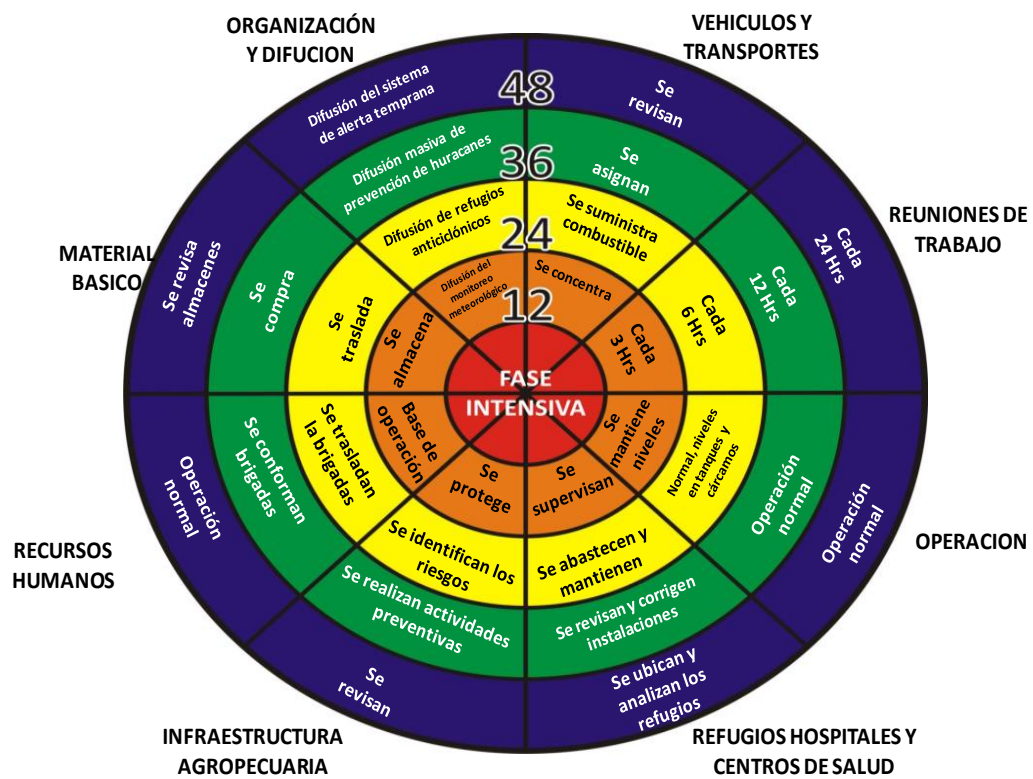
ORGANIZACIÓN Y DIFUCION

VEHICULOS Y TRANSPORTES

REUNIONES DE TRABAJO

MATERIAL BASICO

RECURSOS HUMANOS

OPERACION

INFRAESTRUCTURA AGROPECUARIA

REFUGIOS HOSPITALES Y CENTROS DE SALUD

48

36

24

12

Difusión del sistema de alerta temprana

Se revisan

Cada 24 Hrs

Operación normal

Se ubican y analizan los refugios

Se revisan

Operación normal

Se revisa almacenes

Difusión masiva de prevención de huracanes

Se asignan

Cada 12 Hrs

Operación normal

Se revisan y corrigen instalaciones

Se realizan actividades preventivas

Se conforman brigadas

Se compra

Difusión de refugios anticiclónicos

Se suministra combustible

Cada 6 Hrs

Normal, niveles en tanques y cárcamos

Se abastecen y mantienen

Se identifican los riesgos

Se trasladan la brigadas

Se traslada

Difusión del monitoreo meteorológico

Se concentra

Cada 3 Hrs

Se mantiene niveles

Se supervisan

Se protege

Base de operación

Se almacena

FASE INTENSIVA